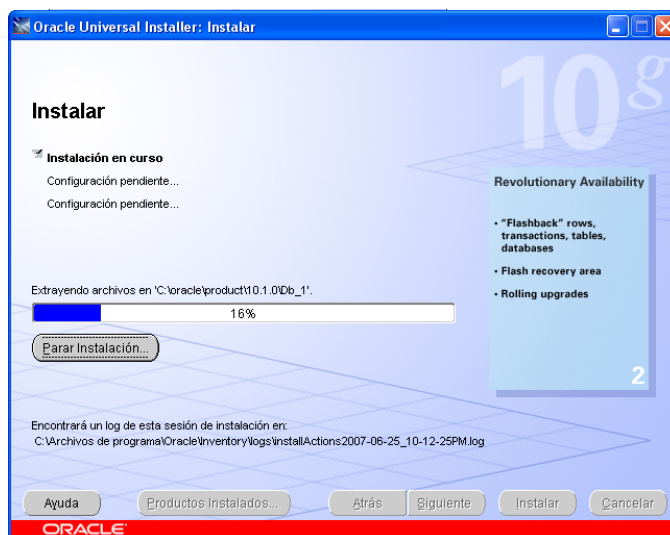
Oracle Universal Installer: Instalar

10g

Instalar

Instalación en curso

Configuración pendiente...

Configuración pendiente...

Revolutionary Availability

• "Flashback" rows, transactions, tables, databases

• Flash recovery area

• Rolling upgrades

Extrayendo archivos en 'C:\oracle\product\10.1.0\Db_1'.

16%

Parar Instalación...

2

Encontrará un log de esta sesión de instalación en:
C:\Archivos de programa\Oracle\Inventory\logs\installActions2007-06-25_10-12-25PM.log

Ayuda

Productos Instalados...

Atrás

Siguiente

Instalar

Cancelar

ORACLE